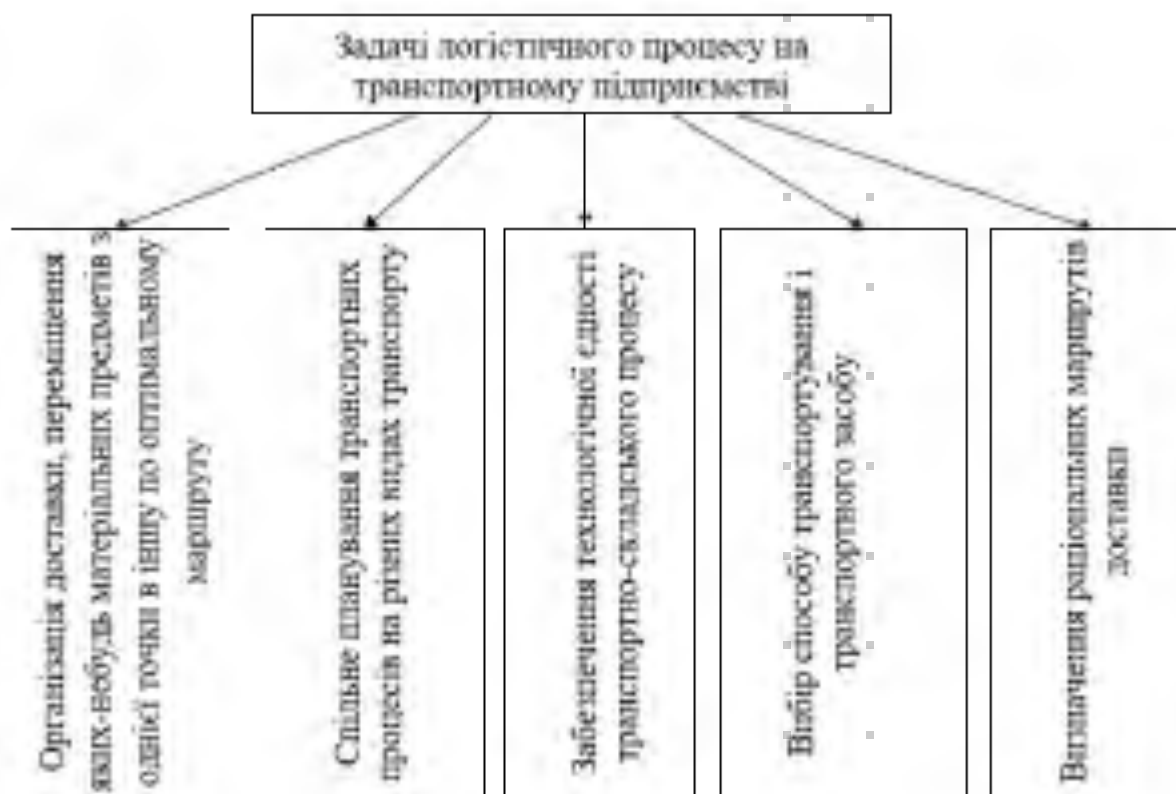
Задачі логістичного процесу на транспортному підприємстві

Організація доставки, переміщення яких-небудь матеріальних предметів з однієї точки в іншу по оптимальному маршруту

Спільне планування транспортних процесів на різних видах транспорту

Забезпечення технологічної єдності транспортно-складського процесу

Вибір способу транспортування і транспортного засобу

Визначення раціональних маршрутів доставки